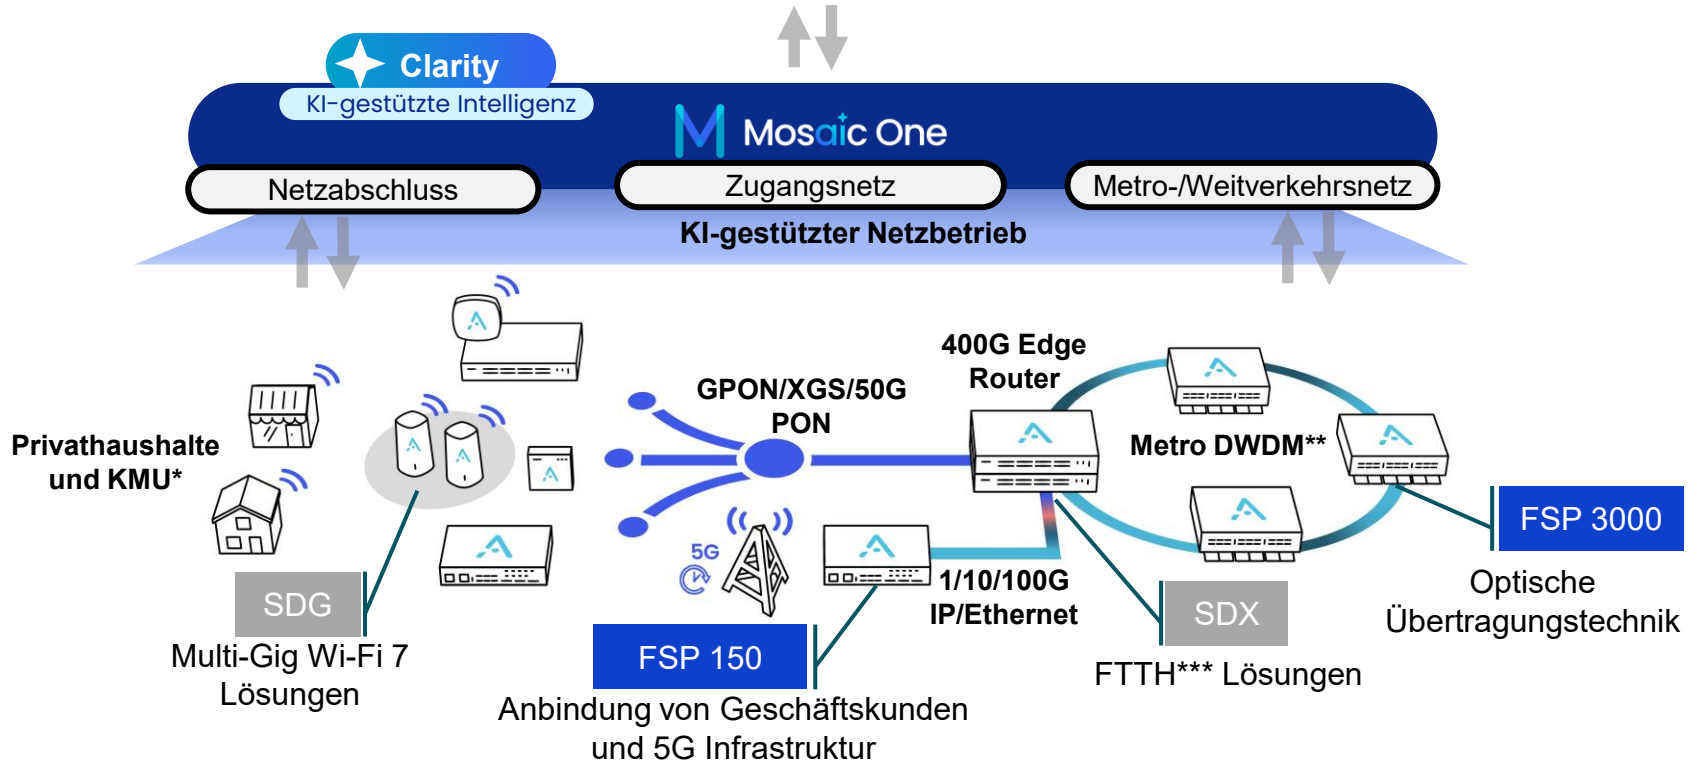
Clarity
KI-gestützte Intelligenz
Mosaic One
Netzabschluss
Zugangsnetz
Metro-/Weitverkehrsnetz
KI-gestützter Netzbetrieb

Privathaushalte und KMU*
GPON/XGS/50G PON
400G Edge Router
Metro DWDM**
5G
1/10/100G IP/Ethernet
SDG
Multi-Gig Wi-Fi 7 Lösungen
FSP 150
Anbindung von Geschäftskunden und 5G Infrastruktur
SDX
FTTH*** Lösungen
FSP 3000
Optische Übertragungstechnik